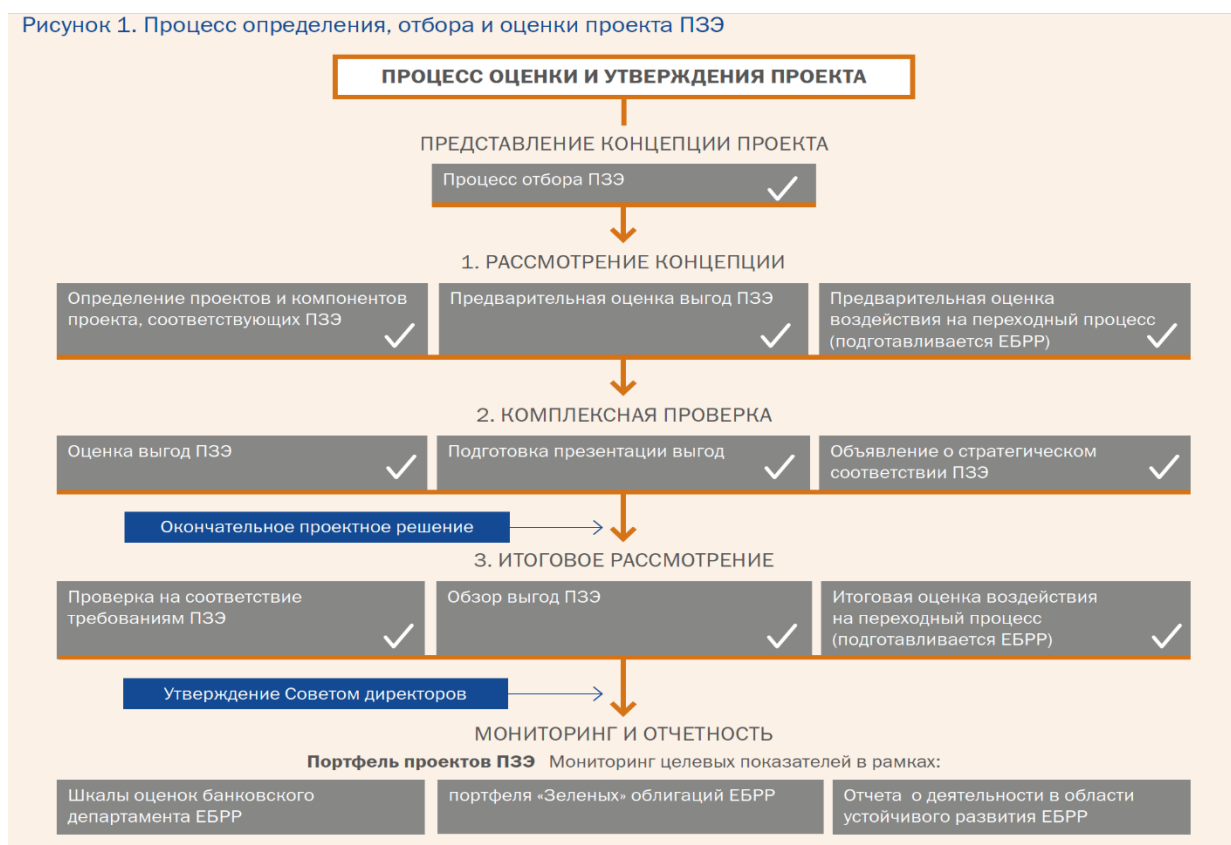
Рисунок 1. Процесс определения, отбора и оценки проекта ПЗЭ

ПРОЦЕСС ОЦЕНКИ И УТВЕРЖДЕНИЯ ПРОЕКТА

ПРЕДСТАВЛЕНИЕ КОНЦЕПЦИИ ПРОЕКТА

Процесс отбора ПЗЭ

1. РАССМОТРЕНИЕ КОНЦЕПЦИИ

Определение проектов и компонентов проекта, соответствующих ПЗЭ

Предварительная оценка выгод ПЗЭ

Предварительная оценка воздействия на переходный процесс (подготавливается ЕБРР)

2. КОМПЛЕКСНАЯ ПРОВЕРКА

Оценка выгод ПЗЭ

Подготовка презентации выгод

Объявление о стратегическом соответствии ПЗЭ

Окончательное проектное решение

3. ИТОГОВОЕ РАССМОТРЕНИЕ

Проверка на соответствие требованиям ПЗЭ

Обзор выгод ПЗЭ

Итоговая оценка воздействия на переходный процесс (подготавливается ЕБРР)

Утверждение Советом директоров

МОНИТОРИНГ И ОТЧЕТНОСТЬ

Портфель проектов ПЗЭ Мониторинг целевых показателей в рамках:

Шкалы оценок банковского департамента ЕБРР

портфеля «Зеленых» облигаций ЕБРР

Отчета о деятельности в области устойчивого развития ЕБРР